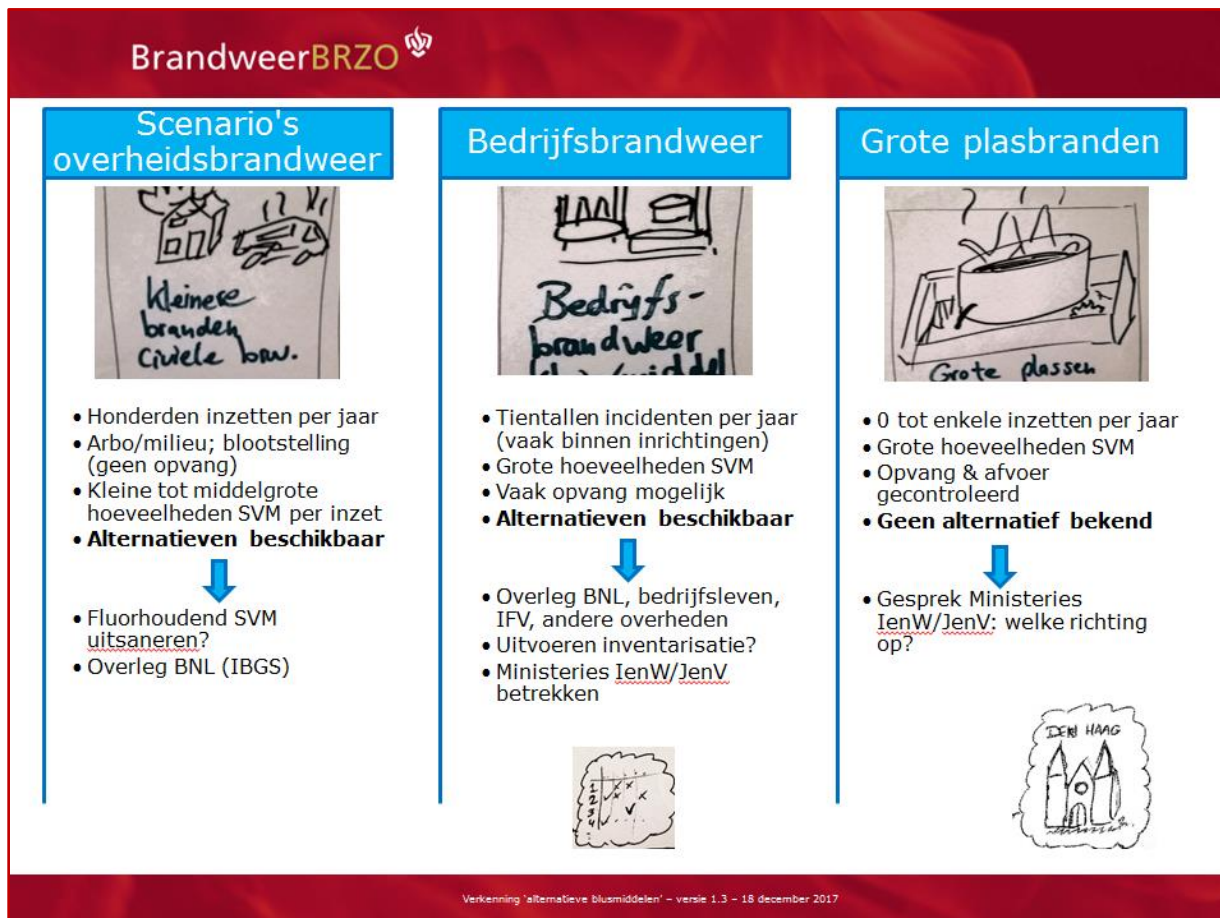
BrandweerBRZO

Scenario's overheidsbrandweer

Kleinere branden Civiele bw.

• Honderden inzetten per jaar
• Arbo/milieu; blootstelling (geen opvang)
• Kleine tot middelgrote hoeveelheden SVM per inzet
• **Alternatieven beschikbaar**

• Fluorhoudend SVM uitsaneren?
• Overleg BNL (IBGS)

Bedrijfsbrandweer

Bedrijfs-brandweer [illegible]

• Tientallen incidenten per jaar (vaak binnen inrichtingen)
• Grote hoeveelheden SVM
• Vaak opvang mogelijk
• **Alternatieven beschikbaar**

• Overleg BNL, bedrijfsleven, IFV, andere overheden
• Uitvoeren inventarisatie?
• Ministeries IenW/JenV betrekken

Grote plasbranden

Grote plassen

• 0 tot enkele inzetten per jaar
• Grote hoeveelheden SVM
• Opvang & afvoer gecontroleerd
• **Geen alternatief bekend**

• Gesprek Ministeries IenW/JenV: welke richting op?

DEN HAAG

Verkenning 'alternatieve blusmiddelen' – versie 1.3 – 18 december 2017